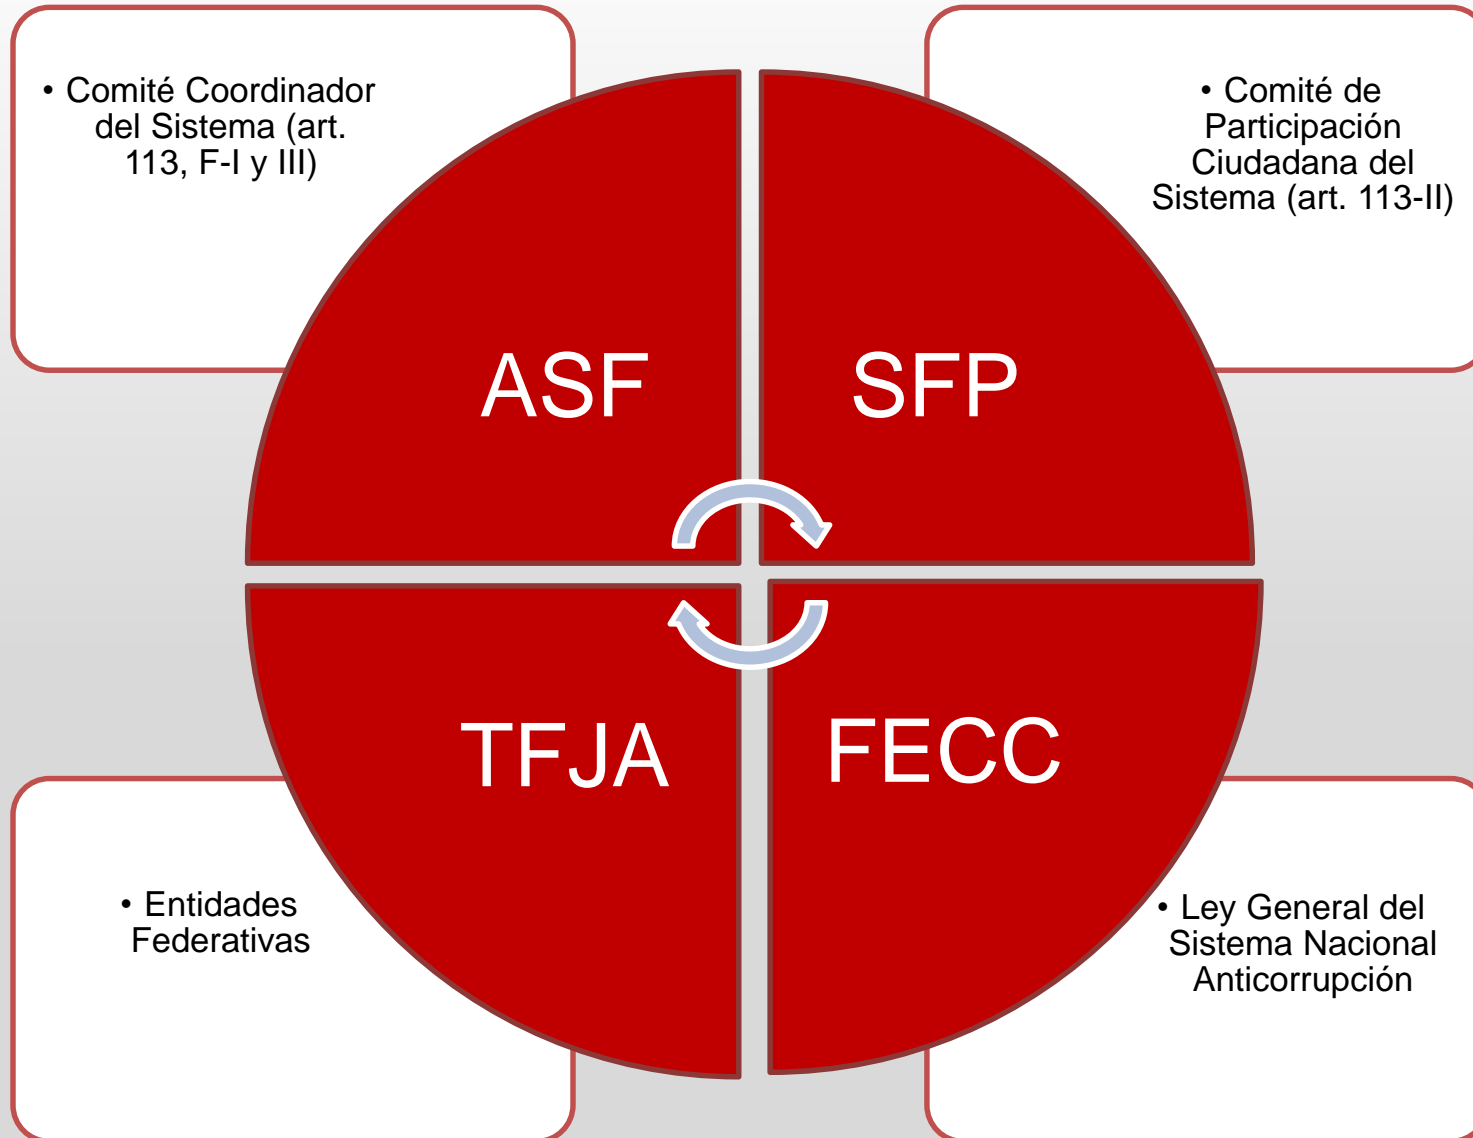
• Comité Coordinador del Sistema (art. 113, F-I y III)

• Comité de Participación Ciudadana del Sistema (art. 113-II)

ASF

SFP

TFJA

FECC

• Entidades Federativas

• Ley General del Sistema Nacional Anticorrupción